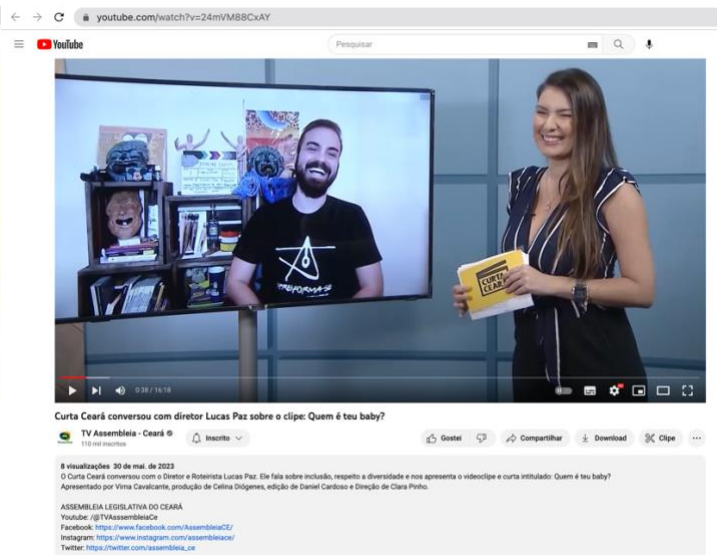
youtube.com/watch?v=24mVMB8CxAY

YouTube

Pesquisar

CURTA CEARÁ

REFORMAS

0:38 / 16:18

Curta Ceará conversou com diretor Lucas Paz sobre o clipe: Quem é teu baby?

TV Assembleia - Ceará
110 mil inscritos

Inscrito

Gostei

Compartilhar

Download

Clipe

8 visualizações 30 de mai. de 2023
O Curta Ceará conversou com o Diretor e Roteirista Lucas Paz. Ele fala sobre inclusão, respeito a diversidade e nos apresenta o videoclipe e curta intitulado: Quem é teu baby?
Apresentado por Virna Cavalcante, produção de Celina Diógenes, edição de Daniel Cardoso e Direção de Clara Pinho.

ASSEMBLEIA LEGISLATIVA DO CEARÁ
Youtube: /@TVAssembleiaCe
Facebook: https://www.facebook.com/AssembleiaCE/
Instagram: https://www.instagram.com/assembleiace/
Twitter: https://twitter.com/assembleia_ce